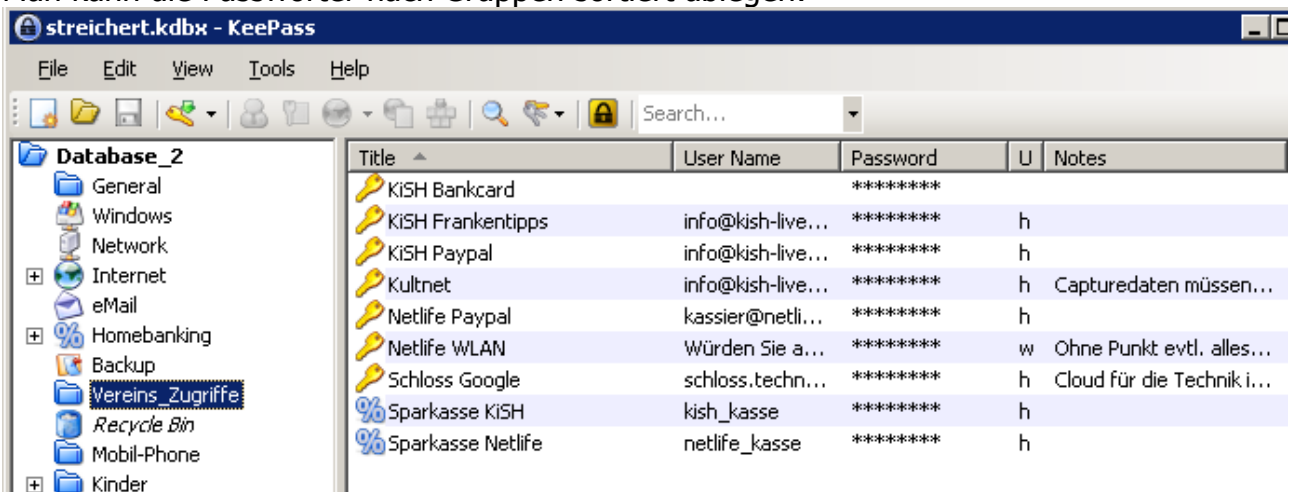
streichert.kdbx - KeePass

File Edit View Tools Help

Search...

Database_2
General
Windows
Network
Internet
eMail
Homebanking
Backup
Vereins_Zugriffe
Recycle Bin
Mobil-Phone
Kinder

| Title | User Name | Password | U | Notes |
|---|---|---|---|---|
| KiSH Bankcard | | ******** | | |
| KiSH Frankentipps | info@kish-live... | ******** | h | |
| KiSH Paypal | info@kish-live... | ******** | h | |
| Kultnet | info@kish-live... | ******** | h | Capturedaten müssen... |
| Netlife Paypal | kassier@netli... | ******** | h | |
| Netlife WLAN | Würden Sie a... | ******** | w | Ohne Punkt evtl. alles... |
| Schloss Google | schloss.techn... | ******** | h | Cloud für die Technik i... |
| Sparkasse KiSH | kish_kasse | ******** | h | |
| Sparkasse Netlife | netlife_kasse | ******** | h | |